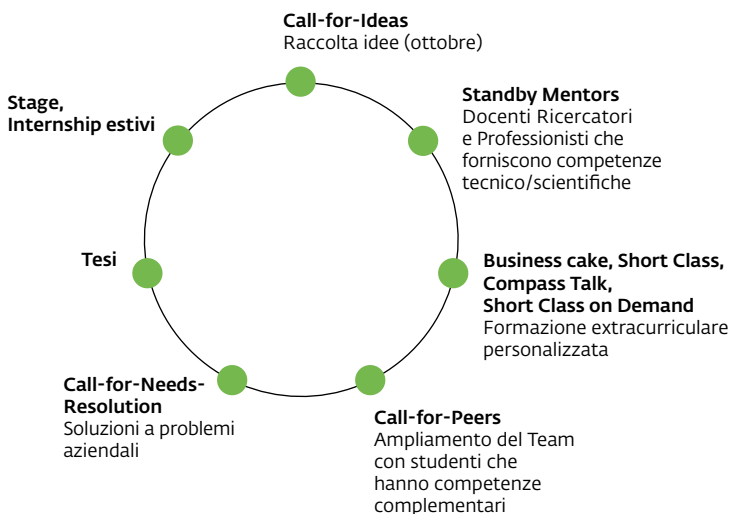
**Call-for-Ideas**
Raccolta idee (ottobre)

**Standby Mentors**
Docenti Ricercatori e Professionisti che forniscono competenze tecnico/scientifiche

**Business cake, Short Class, Compass Talk, Short Class on Demand**
Formazione extracurriculare personalizzata

**Call-for-Peers**
Ampliamento del Team con studenti che hanno competenze complementari

**Call-for-Needs-Resolution**
Soluzioni a problemi aziendali

**Tesi**

**Stage, Internship estivi**